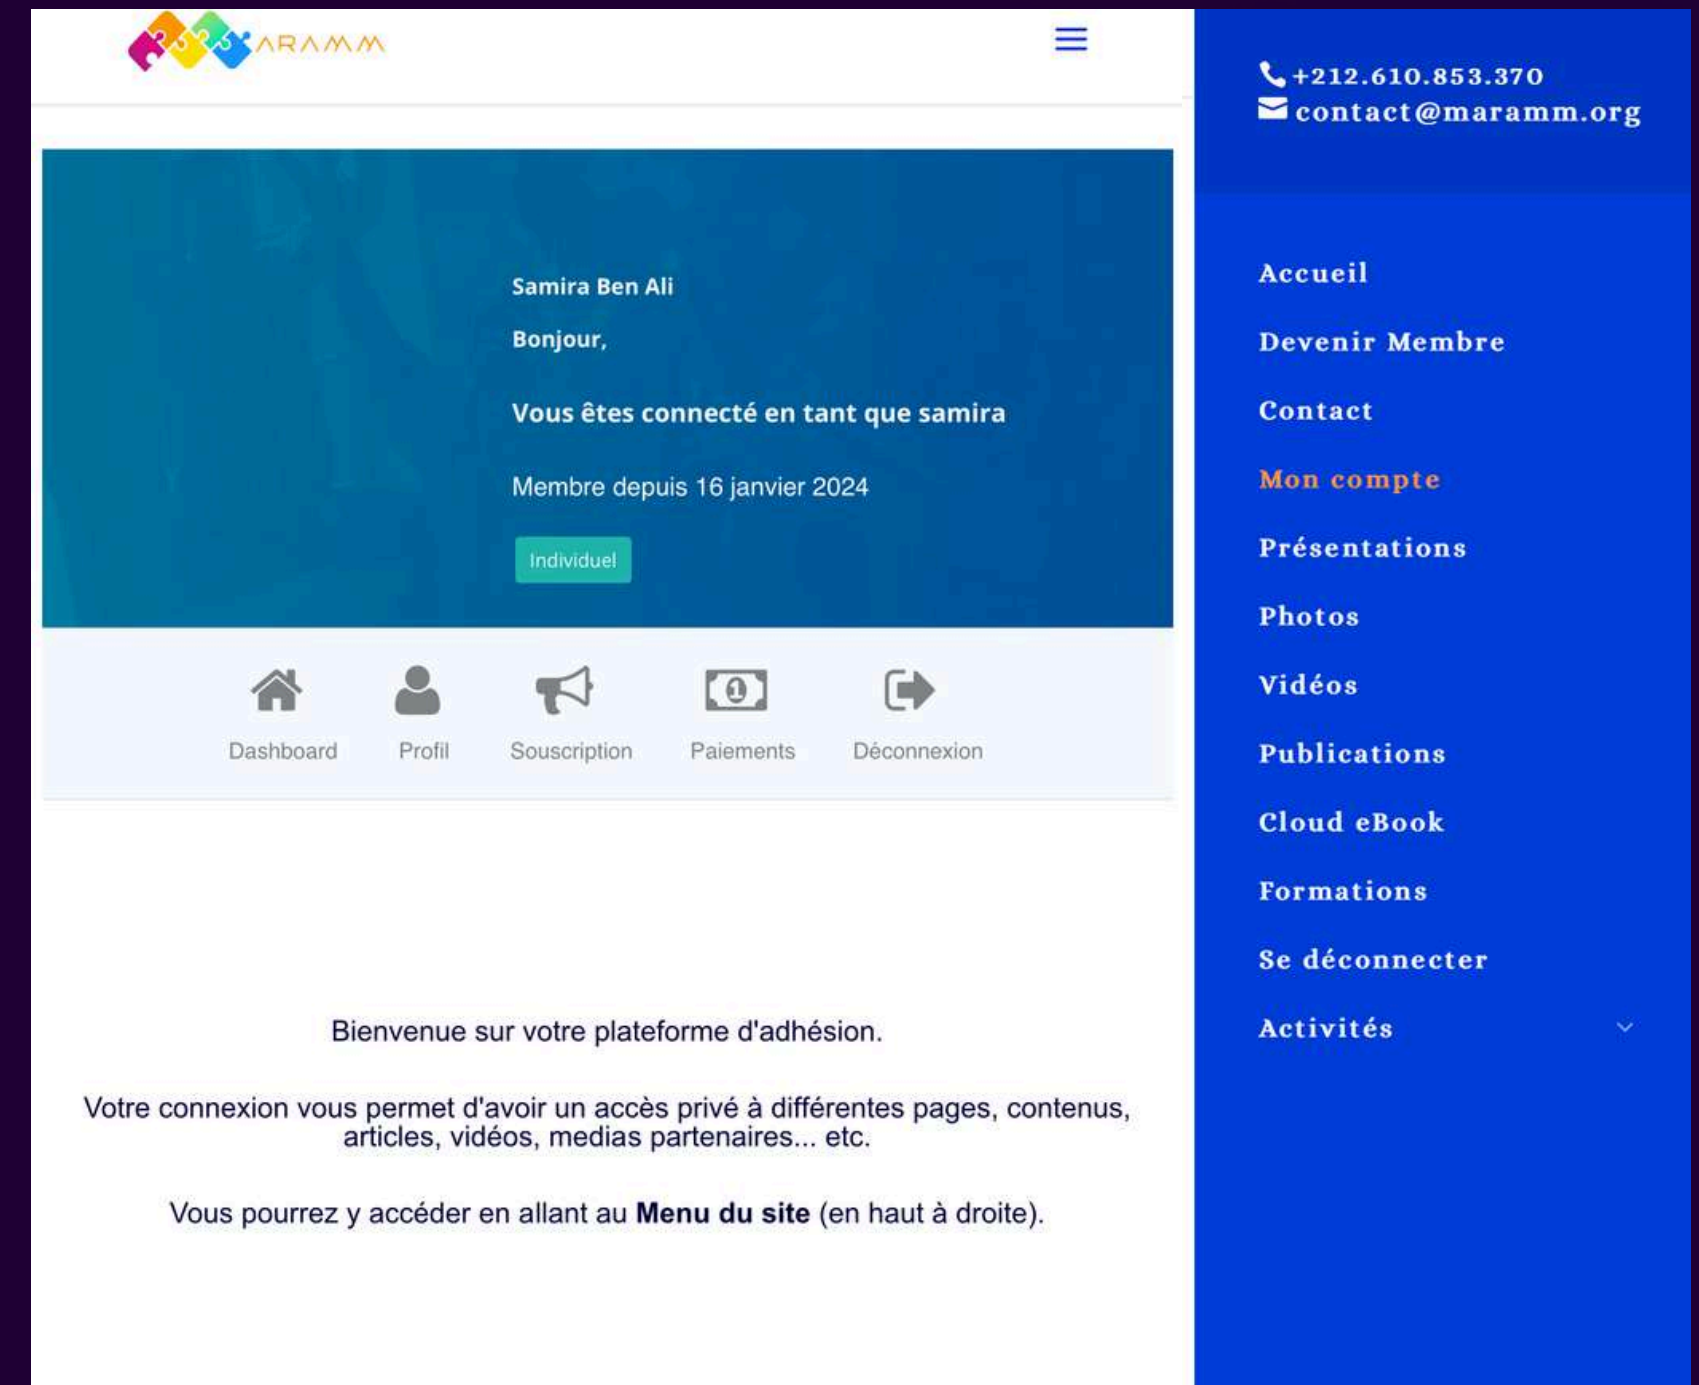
ARAMM

Samira Ben Ali

Bonjour,

Vous êtes connecté en tant que samira

Membre depuis 16 janvier 2024

Individuel

Dashboard Profil Souscription Paiements Déconnexion

Bienvenue sur votre plateforme d'adhésion.

Votre connexion vous permet d'avoir un accès privé à différentes pages, contenus, articles, vidéos, medias partenaires... etc.

Vous pourrez y accéder en allant au **Menu du site** (en haut à droite).

+212.610.853.370
contact@maramm.org

Accueil
Devenir Membre
Contact
Mon compte
Présentations
Photos
Vidéos
Publications
Cloud eBook
Formations
Se déconnecter
Activités